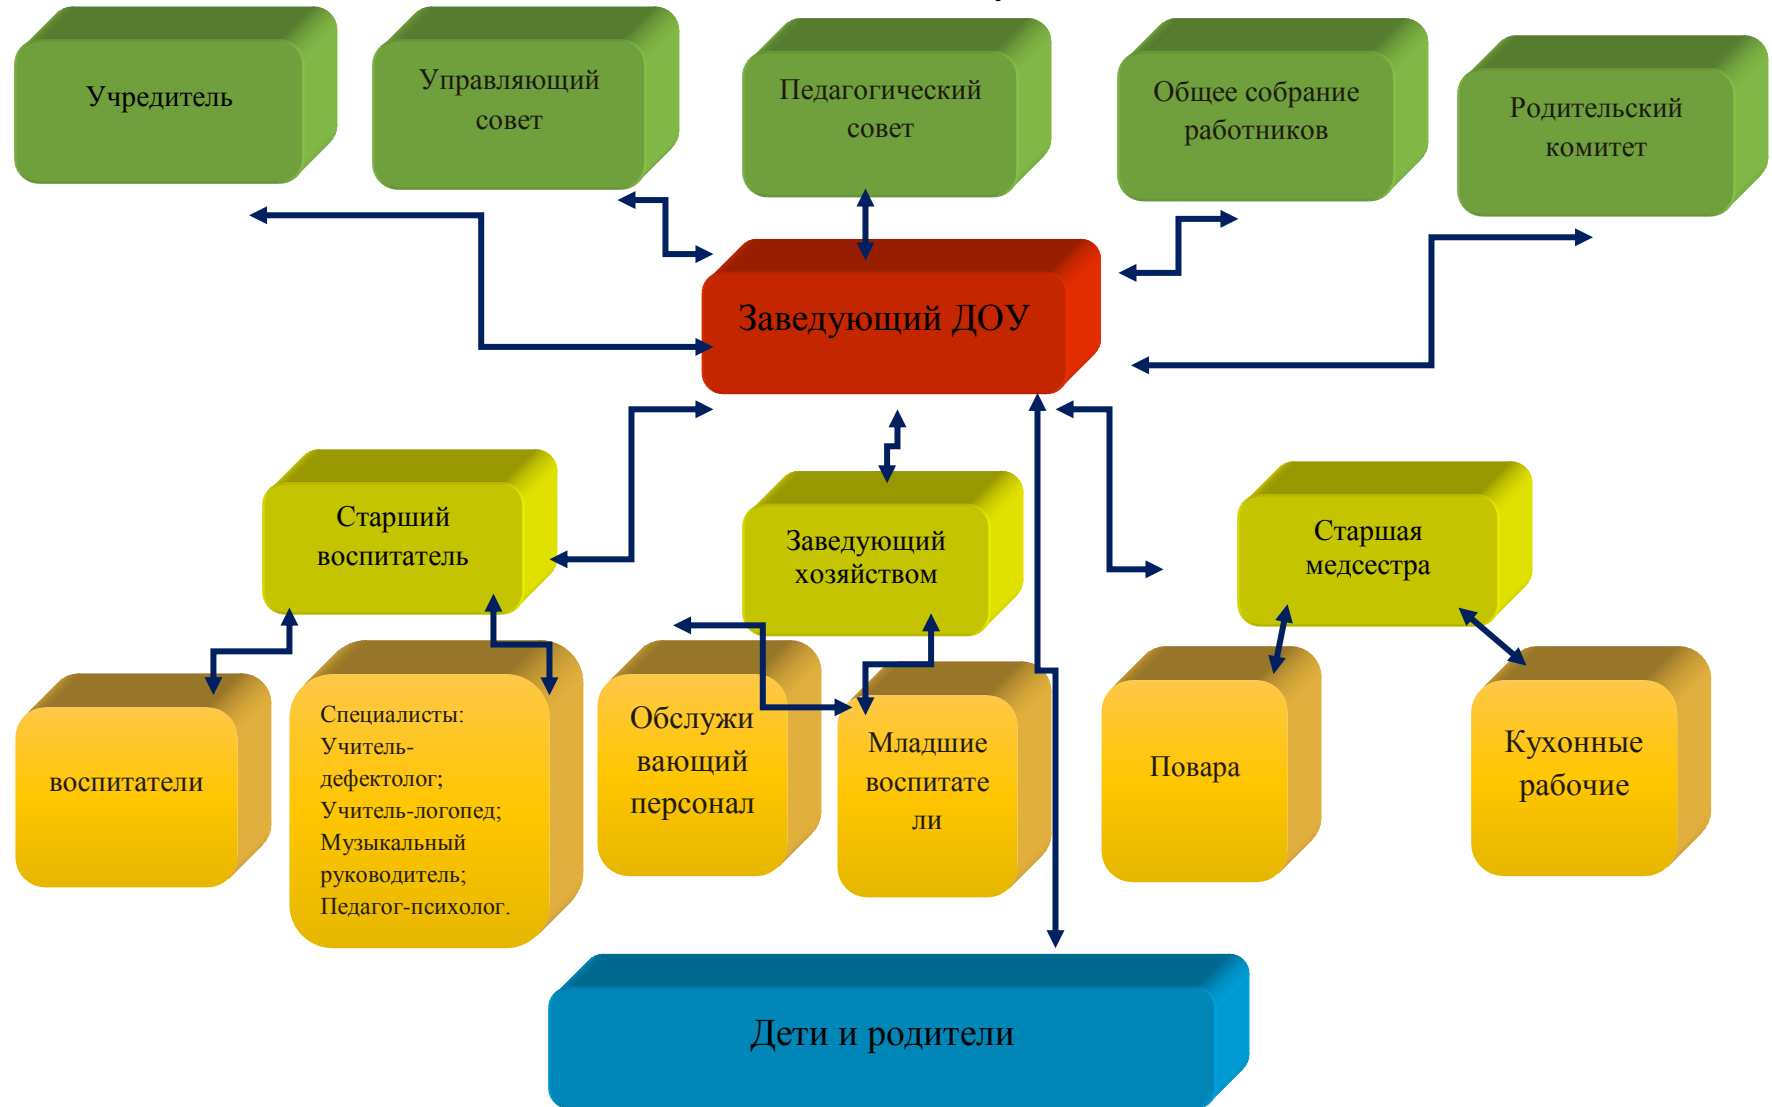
Учредитель

Управляющий совет

Педагогический совет

Общее собрание работников

Родительский комитет

Заведующий ДОУ

Старший воспитатель

Заведующий хозяйством

Старшая медсестра

воспитатели

Специалисты: Учитель-дефектолог; Учитель-логопед; Музыкальный руководитель; Педагог-психолог.

Обслуживающий персонал

Младшие воспитатели

Повара

Кухонные рабочие

Дети и родители